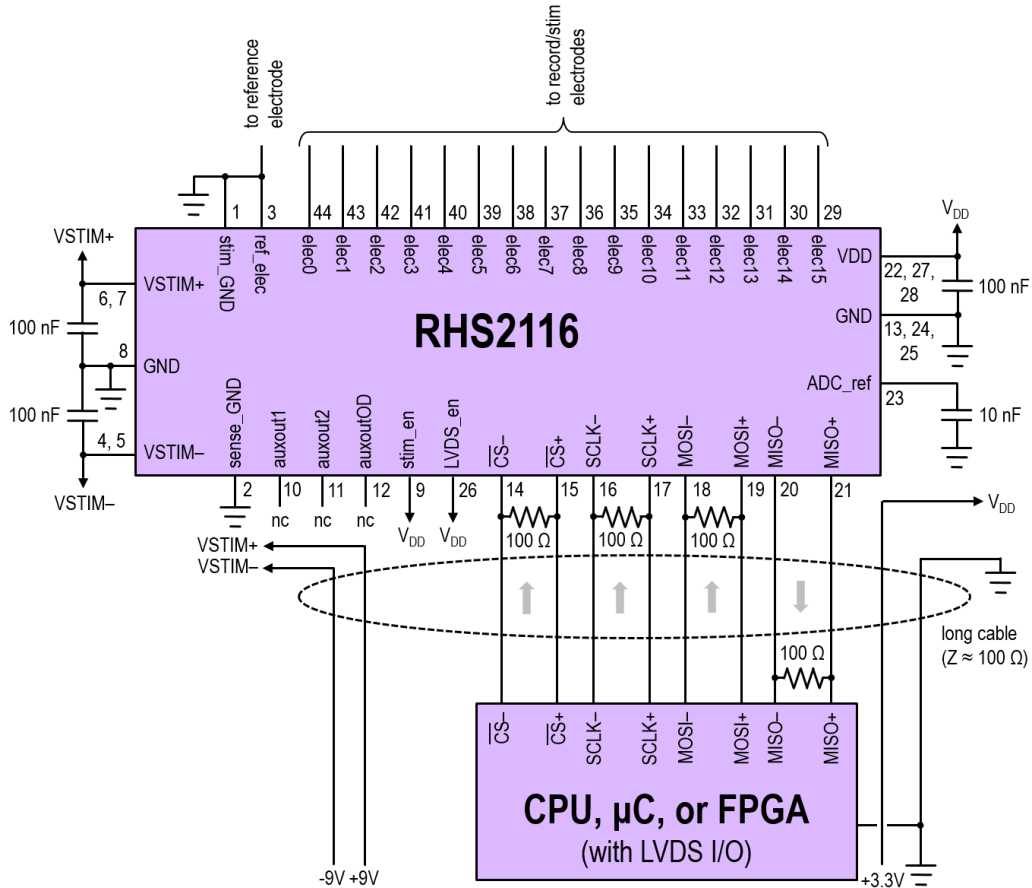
to reference electrode

to record/stim electrodes

1 3 44 43 42 41 40 39 38 37 36 35 34 33 32 31 30 29

stim_GND ref_elec elec0 elec1 elec2 elec3 elec4 elec5 elec6 elec7 elec8 elec9 elec10 elec11 elec12 elec13 elec14 elec15

VSTIM+

VSTIM+

6, 7

100 nF

8

GND

100 nF

4, 5

VSTIM–

VSTIM–

RHS2116

$V_{DD}$

VDD

22, 27, 28

100 nF

GND

13, 24, 25

ADC_ref

23

10 nF

sense_GND auxout1 auxout2 auxoutOD stim_en LVDS_en $\overline{CS}$– $\overline{CS}$+ SCLK– SCLK+ MOSI– MOSI+ MISO– MISO+

2 10 11 12 9 26 14 15 16 17 18 19 20 21

nc nc nc $V_{DD}$ $V_{DD}$

100 Ω 100 Ω 100 Ω

$V_{DD}$

VSTIM+

VSTIM–

long cable ($Z \approx 100\ \Omega$)

100 Ω

$\overline{CS}$– $\overline{CS}$+ SCLK– SCLK+ MOSI– MOSI+ MISO– MISO+

CPU, µC, or FPGA
(with LVDS I/O)

-9V +9V

+3.3V